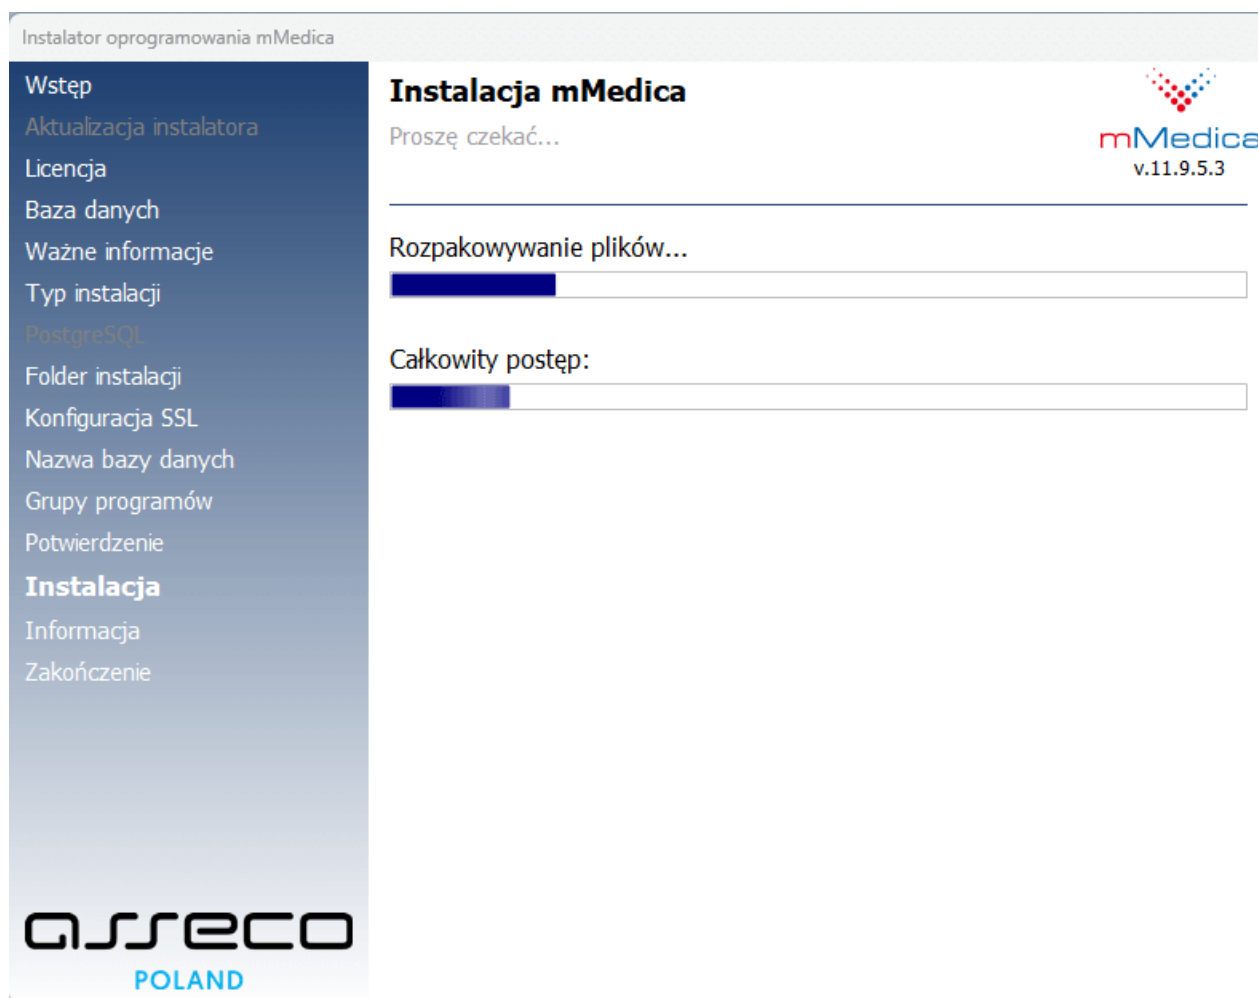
Instalator oprogramowania mMedica

Wstęp
Aktualizacja instalatora
Licencja
Baza danych
Ważne informacje
Typ instalacji
PostgreSQL
Folder instalacji
Konfiguracja SSL
Nazwa bazy danych
Grupy programów
Potwierdzenie
Instalacja
Informacja
Zakończenie

asseco
POLAND

Instalacja mMedica
Proszę czekać...

mMedica
v.11.9.5.3

Rozpakowywanie plików...

Całkowity postęp: